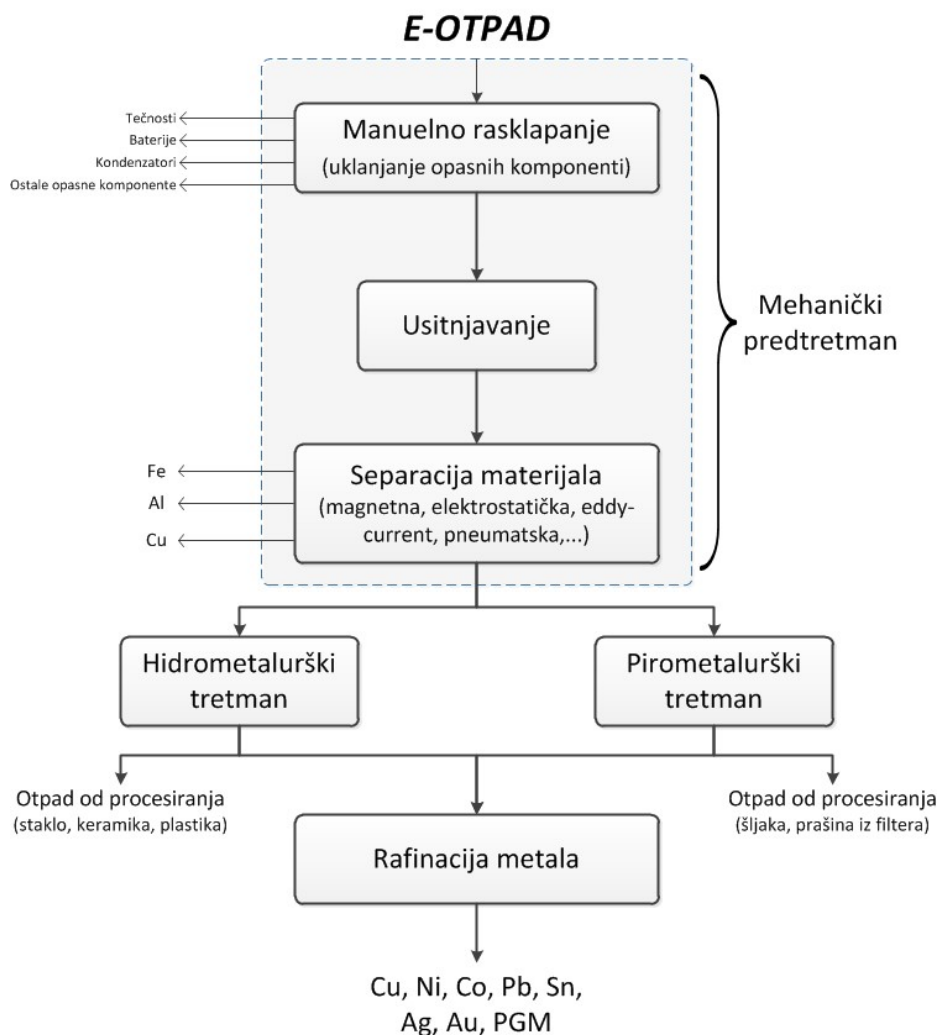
E-OTPAD

Tečnosti
Baterije
Kondenzatori
Ostale opasne komponente

Manuelno rasklapanje
(uklanjanje opasnih komponenti)

Usitnjavanje

Mehanički predtretman

Fe
Al
Cu

Separacija materijala
(magnetna, elektrostatička, eddy-current, pneumatska,...)

Hidrometalurški tretman

Pirometalurški tretman

Otpad od procesiranja
(staklo, keramika, plastika)

Otpad od procesiranja
(šljaka, prašina iz filtera)

Rafinacija metala

Cu, Ni, Co, Pb, Sn,
Ag, Au, PGM